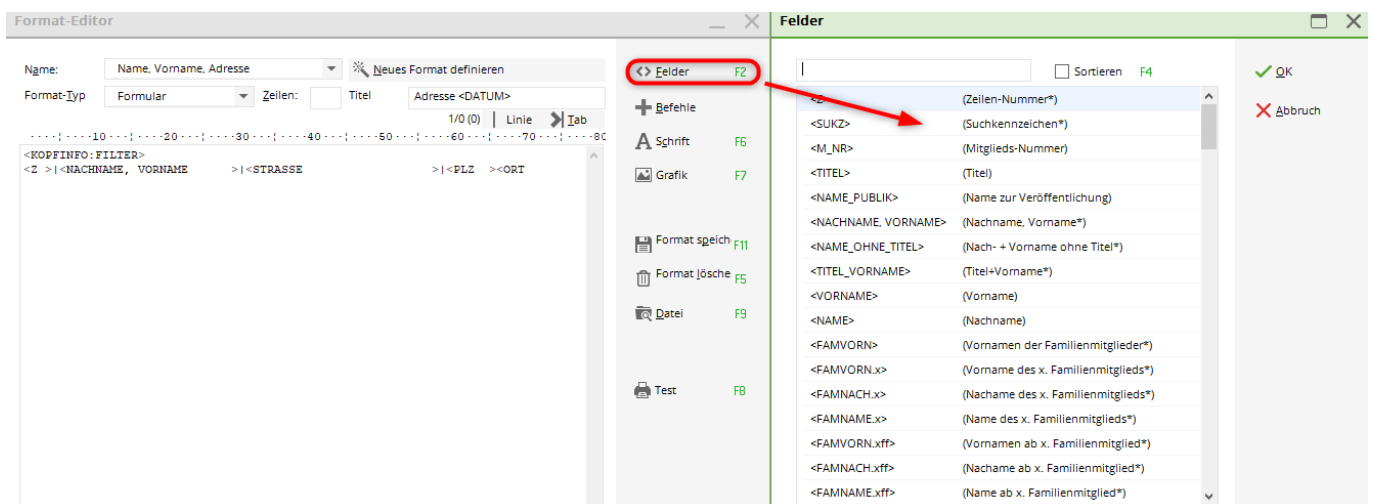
Format-Editor

Name: Name, Vorname, Adresse
Neues Format definieren
Format-Typ Formular
Zeilen:
Titel Adresse <DATUM>
1/0 (0) Linie Tab
····¦····10···¦····20···¦····30···¦····40···¦····50···¦····60···¦····70···¦····80

<KOPFINFO:FILTER>
<Z >|<NACHNAME, VORNAME >|<STRASSE >|<PLZ ><ORT

<> Felder F2
Befehle
Schrift F6
Grafik F7
Format speich F11
Format lösche F5
Datei F9
Test F8

Felder

Sortieren F4

OK
Abbruch

| | |
|---|---|
| <Z> | (Zeilen-Nummer*) |
| <SUKZ> | (Suchkennzeichen*) |
| <M_NR> | (Mitglieds-Nummer) |
| <TITEL> | (Titel) |
| <NAME_PUBLIK> | (Name zur Veröffentlichung) |
| <NACHNAME, VORNAME> | (Nachname, Vorname*) |
| <NAME_OHNE_TITEL> | (Nach- + Vorname ohne Titel*) |
| <TITEL_VORNAME> | (Titel+Vorname*) |
| <VORNAME> | (Vorname) |
| <NAME> | (Nachname) |
| <FAMVORN> | (Vornamen der Familienmitglieder*) |
| <FAMVORN.x> | (Vorname des x. Familienmitglieds*) |
| <FAMNACH.x> | (Nachame des x. Familienmitglieds*) |
| <FAMNAME.x> | (Name des x. Familienmitglieds*) |
| <FAMVORN.xff> | (Vornamen ab x. Familienmitglied*) |
| <FAMNACH.xff> | (Nachame ab x. Familienmitglied*) |
| <FAMNAME.xff> | (Name ab x. Familienmitglied*) |